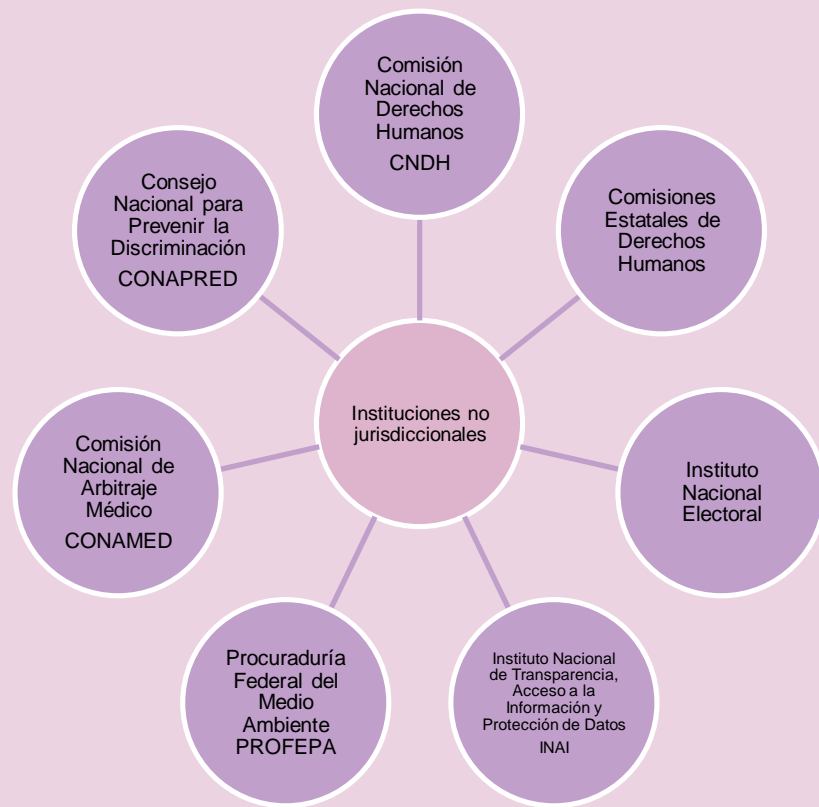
Instituciones no jurisdiccionales

Comisión Nacional de Derechos Humanos
CNDH

Comisiones Estatales de Derechos Humanos

Instituto Nacional Electoral

Instituto Nacional de Transparencia, Acceso a la Información y Protección de Datos
INAI

Procuraduría Federal del Medio Ambiente
PROFEPA

Comisión Nacional de Arbitraje Médico
CONAMED

Consejo Nacional para Prevenir la Discriminación
CONAPRED